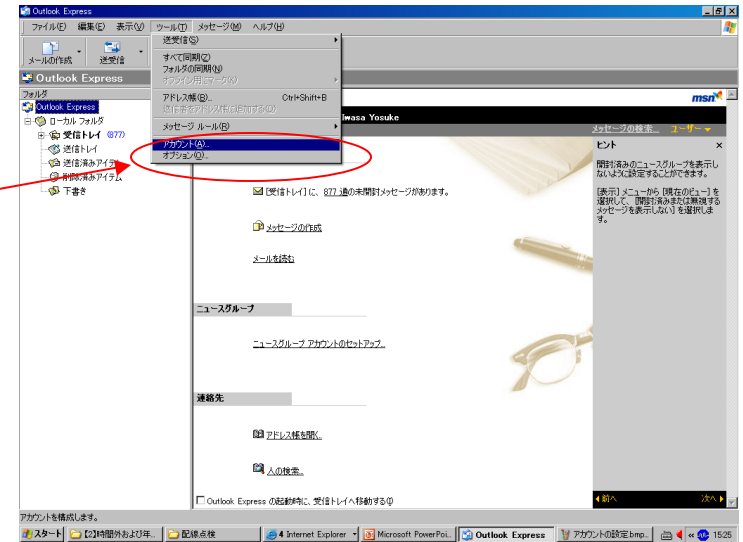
Outlook Express

ファイル(F) 編集(E) 表示(V) ツール(T) メッセージ(M) ヘルプ(H)

メールの作成 送受信

Outlook Express

フォルダ

Outlook Express
ローカル フォルダ
受信トレイ (877)
送信トレイ
送信済みアイテム
削除済みアイテム
下書き

送受信(S)
すべて同期(Z)
フォルダの同期(N)
オフライン用にマーク(K)
アドレス帳(B)... Ctrl+Shift+B
送信者をアドレス帳に追加する(D)
メッセージ ルール(R)
アカウント(A)...
オプション(O)...

msn

Iwasa Yosuke

メッセージの検索... ユーザー

[受信トレイ] に、877 通の未開封メッセージがあります。

メッセージの作成

メールを読む

ニュースグループ

ニュースグループ アカウントのセットアップ...

連絡先

アドレス帳を開く...

人の検索...

Outlook Express の起動時に、受信トレイへ移動する(I)

ヒント

開封済みのニュースグループを表示しないように設定することができます。

[表示] メニューから [現在のビュー] を選択して、[開封済みまたは無視するメッセージを表示しない] を選択します。

前へ 次へ

アカウントを構成します。

スタート 【2】時間外および年... 配線点検 4 Internet Explorer Microsoft PowerPoi... Outlook Express アカウントの設定.bmp... 15:25